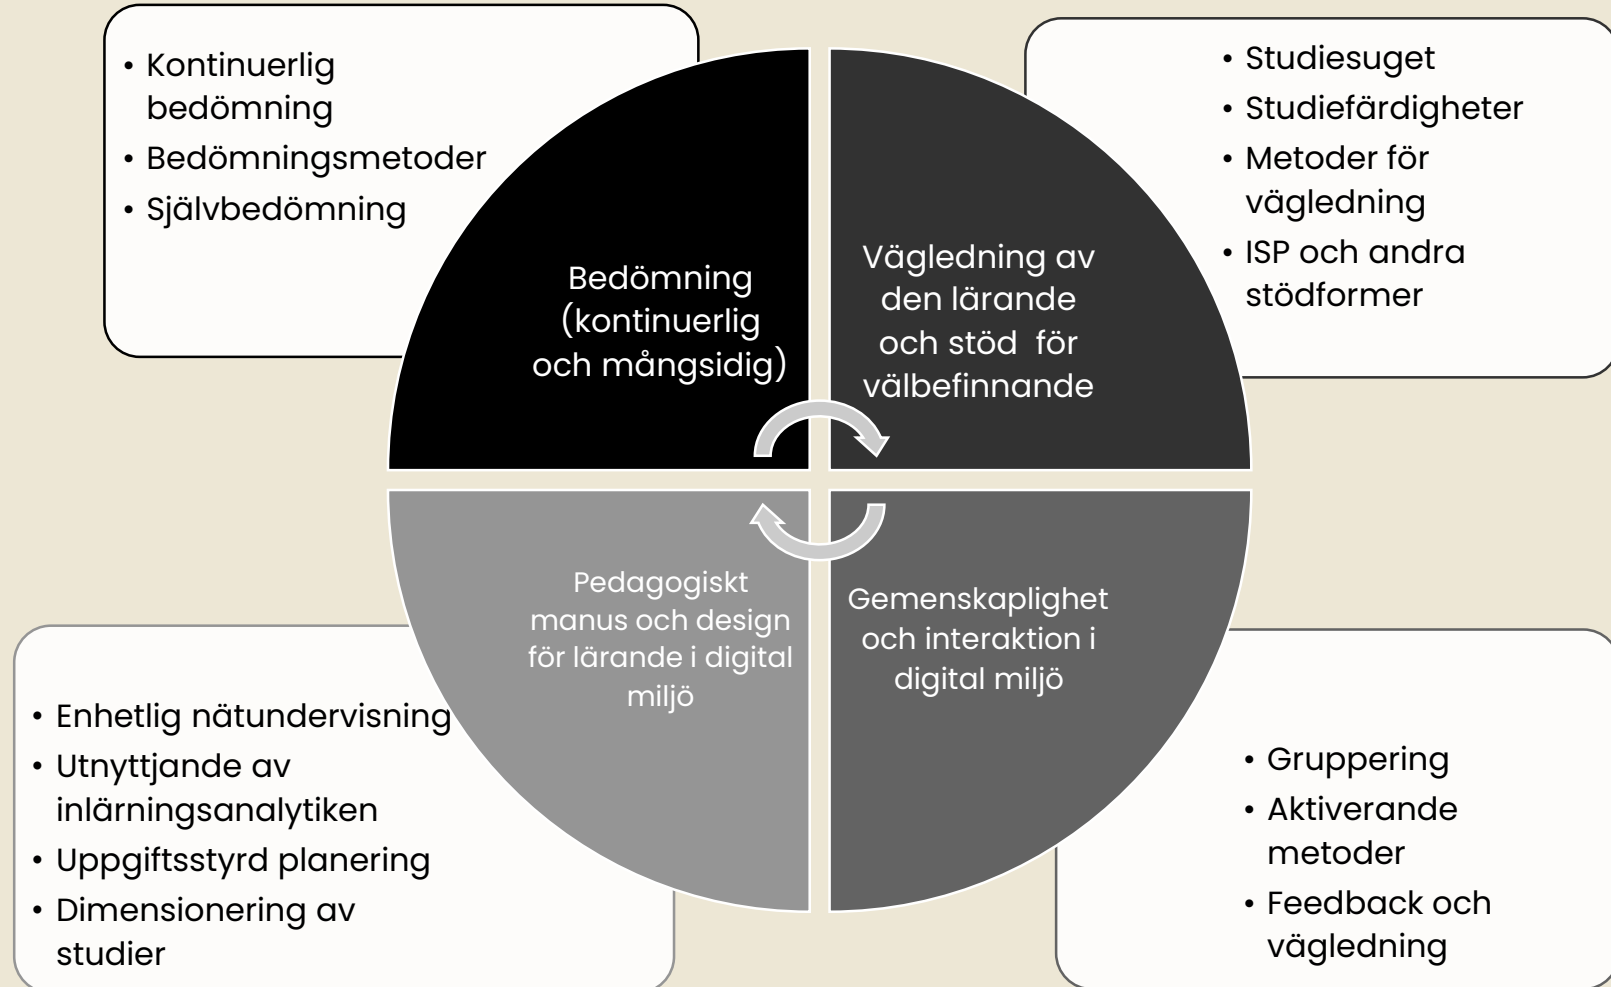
• Kontinuerlig bedömning
• Bedömningsmetoder
• Självbedömning

• Studiesuget
• Studiefärdigheter
• Metoder för vägledning
• ISP och andra stödformer

Bedömning (kontinuerlig och mångsidig)

Vägledning av den lärande och stöd för välbefinnande

Pedagogiskt manus och design för lärande i digital miljö

Gemenskaplighet och interaktion i digital miljö

• Enhetlig nätundervisning
• Utnyttjande av inlärningsanalytiken
• Uppgiftsstyrd planering
• Dimensionering av studier

• Gruppering
• Aktiverande metoder
• Feedback och vägledning